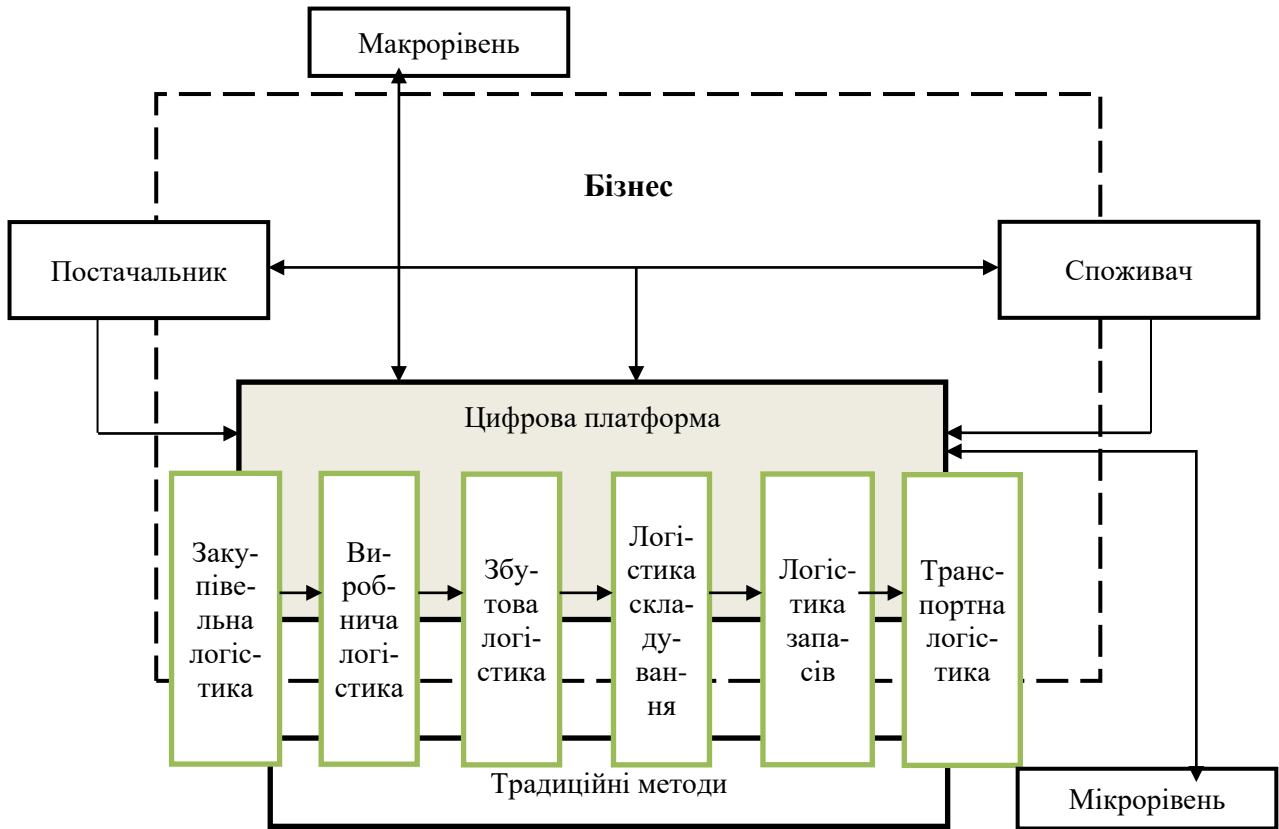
Макрорівень

Бізнес

Постачальник

Споживач

Цифрова платформа

Закупівельна логістика

Виробнича логістика

Збутова логістика

Логістика складування

Логістика запасів

Транспортна логістика

Традиційні методи

Мікрорівень